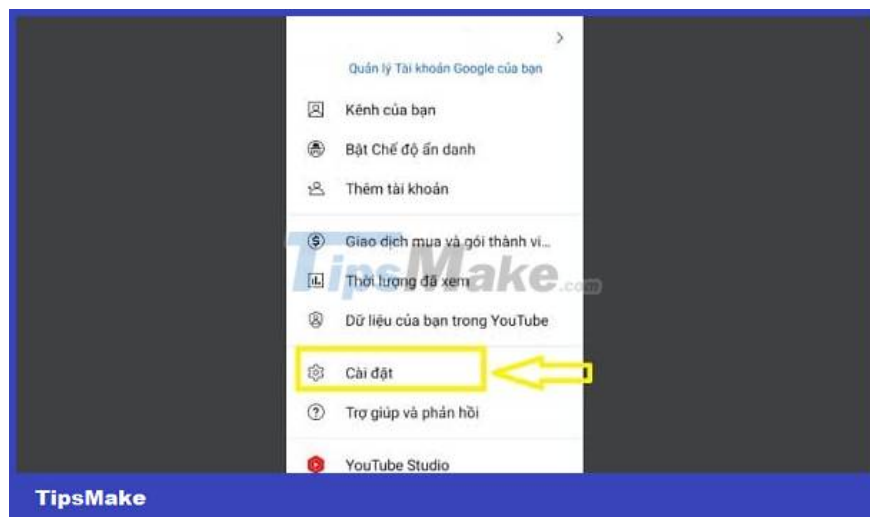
Quản lý Tài khoản Google của bạn

Kênh của bạn

Bật Chế độ ẩn danh

Thêm tài khoản

Giao dịch mua và gói thành vi...

Thời lượng đã xem

Dữ liệu của bạn trong YouTube

Cài đặt

Trợ giúp và phản hồi

YouTube Studio

TipsMake.com

TipsMake